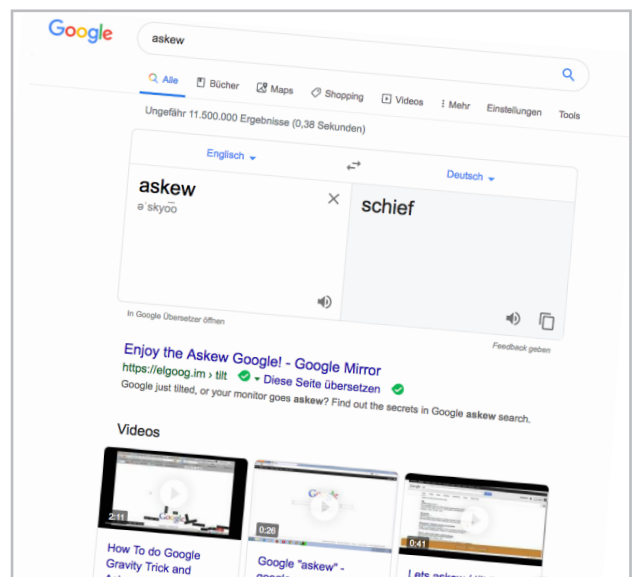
Google

askew

Alle Bücher Maps Shopping Videos Mehr Einstellungen Tools

Ungefähr 11.500.000 Ergebnisse (0,38 Sekunden)

Englisch

Deutsch

askew
əˈskyo͞o

schief

In Google Übersetzer öffnen

Feedback geben

Enjoy the Askew Google! - Google Mirror
https://elgoog.im › tilt ▾ Diese Seite übersetzen
Google just tilted, or your monitor goes askew? Find out the secrets in Google askew search.

Videos

2:11
How To do Google Gravity Trick and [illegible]

0:26
Google "askew" - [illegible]

0:41
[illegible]